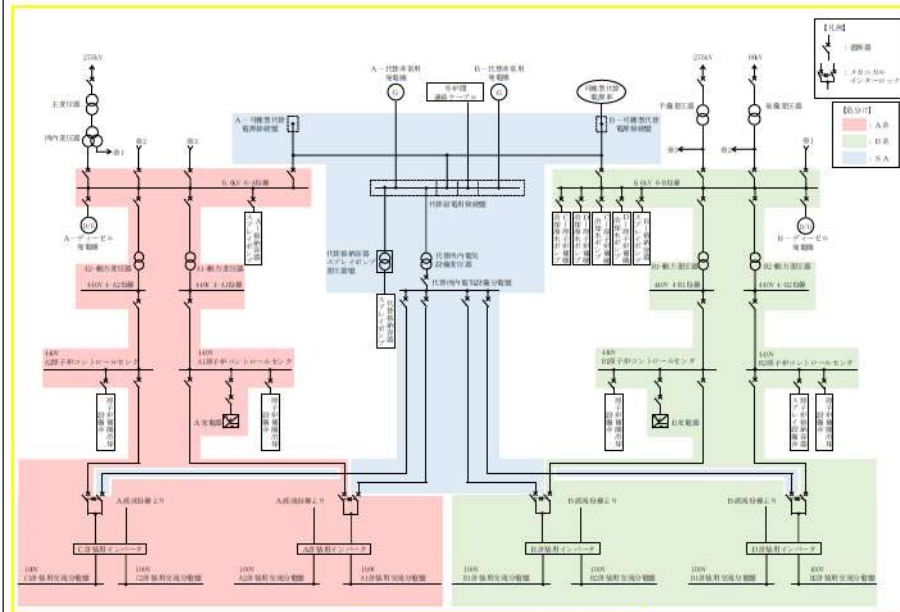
275kV

主変圧器

所内変圧器

予備変圧器

後備変圧器

A－代替非常用発電機

B－代替非常用発電機

号炉間連絡ケーブル

可搬型代替電源車

A－可搬型代替電源接続盤

B－可搬型代替電源接続盤

代替所電源接続盤

6.9kV 6-A母線

6.9kV 6-B母線

A－ディーゼル発電機

B－ディーゼル発電機

代替格納容器スプレイポンプ用変圧器

代替所内電気設備変圧器

代替所内電気設備分電盤

440V 4-A2母線

440V 4-A母線

440V 4-B母線

440V 4-B2母線

440V A2原子炉コントロールセンタ

440V A1原子炉コントロールセンタ

440V B1原子炉コントロールセンタ

440V B2原子炉コントロールセンタ

A充電器

B充電器

A直流母線より

B直流母線より

C計装用インバータ

A計装用インバータ

B計装用インバータ

D計装用インバータ

100V C計装用交流分電盤

100V C2計装用交流分電盤

100V A2計装用交流分電盤

100V A1計装用交流分電盤

100V B1計装用交流分電盤

100V B2計装用交流分電盤

100V D1計装用交流分電盤

100V D2計装用交流分電盤

【凡例】

：遮断器

：メカニカルインターロック

【色分け】

：A系

：B系

：SA